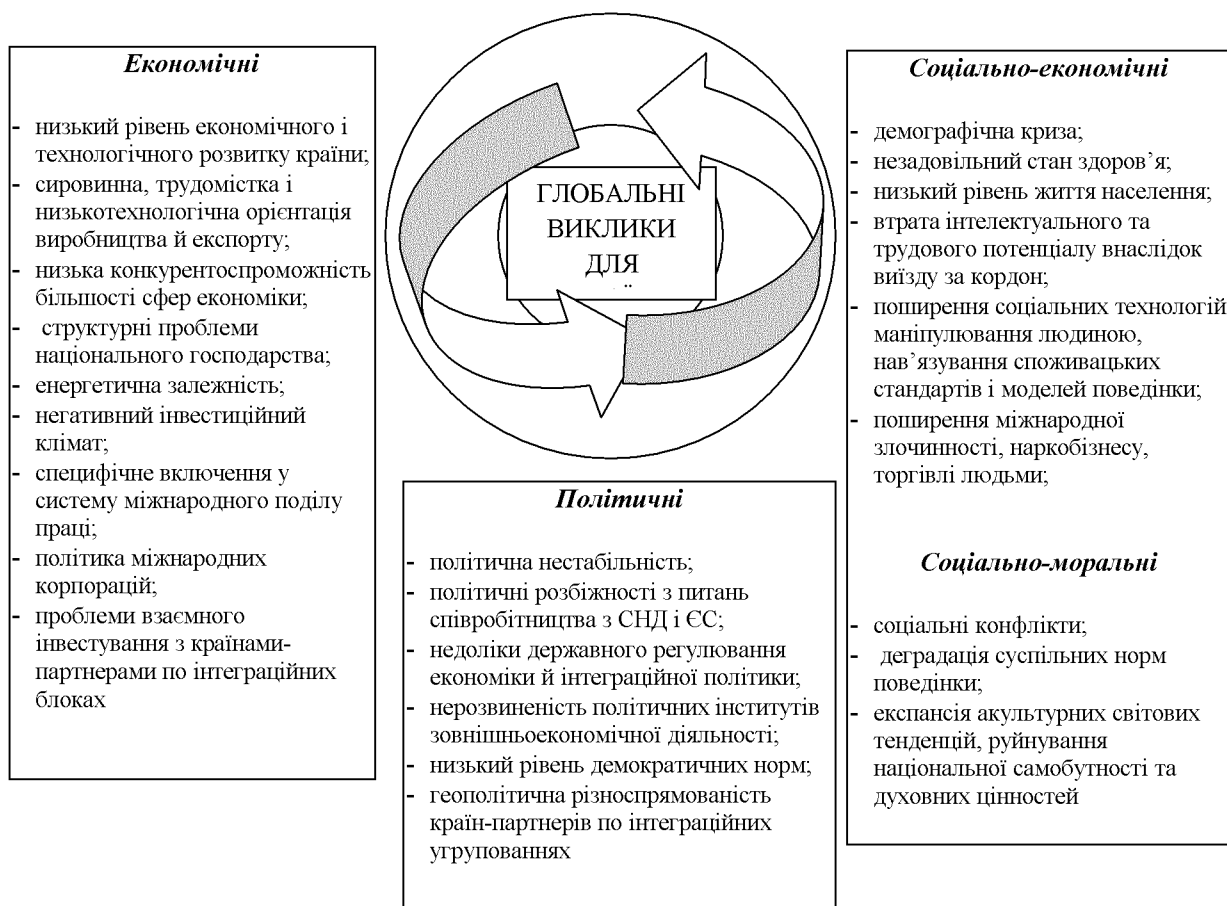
**Економічні**

- низький рівень економічного і технологічного розвитку країни;
- сировинна, трудомістка і низькотехнологічна орієнтація виробництва й експорту;
- низька конкурентоспроможність більшості сфер економіки;
- структурні проблеми національного господарства;
- енергетична залежність;
- негативний інвестиційний клімат;
- специфічне включення у систему міжнародного поділу праці;
- політика міжнародних корпорацій;
- проблеми взаємного інвестування з країнами-партнерами по інтеграційних блоках

ГЛОБАЛЬНІ ВИКЛИКИ ДЛЯ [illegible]

**Соціально-економічні**

- демографічна криза;
- незадовільний стан здоров'я;
- низький рівень життя населення;
- втрата інтелектуального та трудового потенціалу внаслідок виїзду за кордон;
- поширення соціальних технологій маніпулювання людиною, нав'язування споживацьких стандартів і моделей поведінки;
- поширення міжнародної злочинності, наркобізнесу, торгівлі людьми;

**Соціально-моральні**

- соціальні конфлікти;
- деградація суспільних норм поведінки;
- експансія акультурних світових тенденцій, руйнування національної самобутності та духовних цінностей

**Політичні**

- політична нестабільність;
- політичні розбіжності з питань співробітництва з СНД і ЄС;
- недоліки державного регулювання економіки й інтеграційної політики;
- нерозвиненість політичних інститутів зовнішньоекономічної діяльності;
- низький рівень демократичних норм;
- геополітична різноспрямованість країн-партнерів по інтеграційних угрупованнях